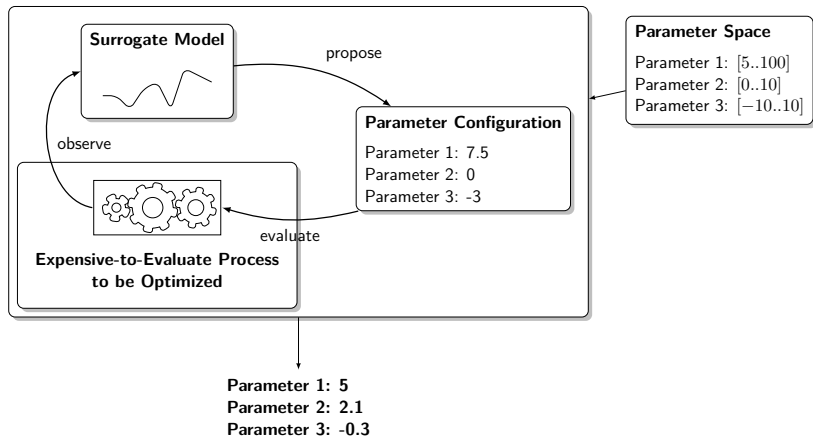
Surrogate Model

propose

Parameter Space

Parameter 1: $[5..100]$
Parameter 2: $[0..10]$
Parameter 3: $[-10..10]$

Parameter Configuration

Parameter 1: 7.5
Parameter 2: 0
Parameter 3: -3

observe

evaluate

Expensive-to-Evaluate Process to be Optimized

Parameter 1: 5
Parameter 2: 2.1
Parameter 3: -0.3